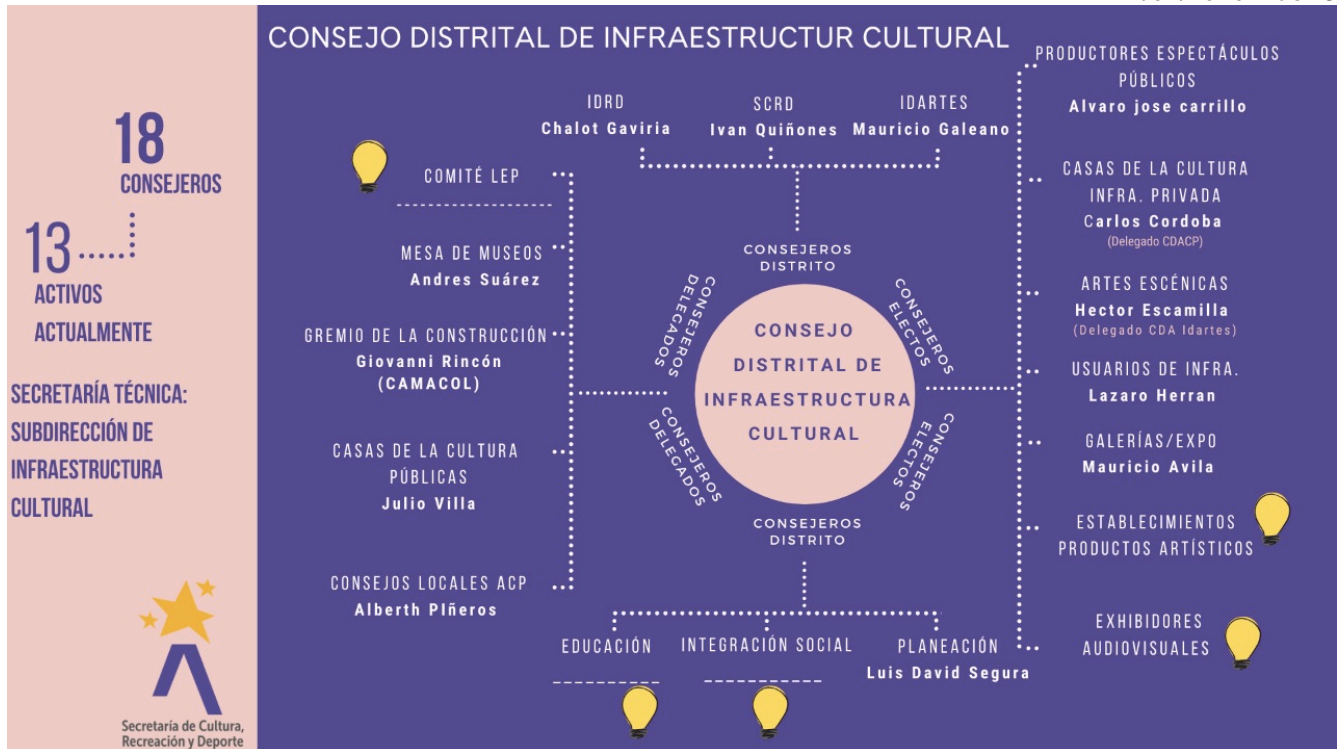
18
CONSEJEROS

13
ACTIVOS
ACTUALMENTE

SECRETARÍA TÉCNICA:
SUBDIRECCIÓN DE
INFRAESTRUCTURA
CULTURAL

Secretaría de Cultura, Recreación y Deporte

CONSEJO DISTRITAL DE INFRAESTRUCTUR CULTURAL

IDRD
Chalot Gaviria

SCRD
Ivan Quiñones

IDARTES
Mauricio Galeano

COMITÉ LEP

MESA DE MUSEOS
Andres Suárez

GREMIO DE LA CONSTRUCCIÓN
Giovanni Rincón
(CAMACOL)

CASAS DE LA CULTURA
PÚBLICAS
Julio Villa

CONSEJOS LOCALES ACP
Alberth PIñeros

CONSEJEROS DISTRITO

CONSEJEROS DELEGADOS

CONSEJEROS ELECTOS

CONSEJO DISTRITAL DE INFRAESTRUCTURA CULTURAL

CONSEJEROS DELEGADOS

CONSEJEROS ELECTOS

CONSEJEROS DISTRITO

EDUCACIÓN

INTEGRACIÓN SOCIAL

PLANEACIÓN
Luis David Segura

PRODUCTORES ESPECTÁCULOS PÚBLICOS
Alvaro jose carrillo

CASAS DE LA CULTURA
INFRA. PRIVADA
Carlos Cordoba
(Delegado CDACP)

ARTES ESCÉNICAS
Hector Escamilla
(Delegado CDA Idartes)

USUARIOS DE INFRA.
Lazaro Herran

GALERÍAS/EXPO
Mauricio Avila

ESTABLECIMIENTOS
PRODUCTOS ARTÍSTICOS

EXHIBIDORES
AUDIOVISUALES